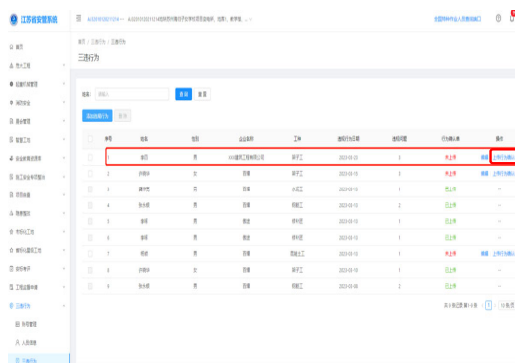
江苏省安管系统

首页
三违行为 / 三违行为

三违行为

姓名：
查询 重置

添加三违行为 导出

| | 序号 | 姓名 | 性别 | 企业单位 | 工种 | 违规行为日期 | 违规问题 | 行为确认单 | 操作 |
|---|---|---|---|---|---|---|---|---|---|
| | 1 | 李四 | 男 | XXX建筑工程有限公司 | 架子工 | 2023-08-30 | 3 | 未上传 | 编辑 上传行为确认 |
| | 2 | 许晓玲 | 女 | 劳务 | 架子工 | 2023-08-10 | 3 | 未上传 | 编辑 上传行为确认 |
| | 3 | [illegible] | 男 | 劳务 | 水暖工 | 2023-08-10 | 1 | 已上传 | -- |
| | 4 | 张水明 | 男 | 劳务 | 架子工 | 2023-08-10 | 2 | 已上传 | -- |
| | 5 | 李明 | 男 | 劳务 | 钢筋工 | 2023-08-10 | 3 | 已上传 | -- |
| | 6 | 李明 | 男 | 劳务 | 钢筋工 | 2023-08-10 | 3 | 已上传 | -- |
| | 7 | 杨健 | 男 | 劳务 | 混凝土工 | 2023-08-10 | 3 | 未上传 | 编辑 上传行为确认 |
| | 8 | 许晓玲 | 女 | 劳务 | 架子工 | 2023-08-10 | 3 | 已上传 | -- |
| | 9 | 张水明 | 男 | 劳务 | 架子工 | 2023-08-10 | 3 | 已上传 | -- |

共 9 条记录 第 1/1 页 1

三违行为
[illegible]
人员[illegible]
三违行为